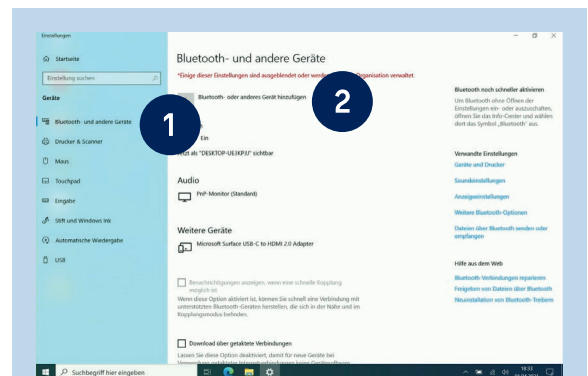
Einstellungen

Startseite

Einstellung suchen

Geräte

Bluetooth- und andere Geräte

Drucker & Scanner

Maus

Touchpad

Eingabe

Stift und Windows Ink

Automatische Wiedergabe

USB

1

2

Bluetooth- und andere Geräte

*Einige dieser Einstellungen sind ausgeblendet oder werden von Ihrer Organisation verwaltet.

Bluetooth- oder anderes Gerät hinzufügen

Ein

Jetzt als "DESKTOP-UE3KPJ" sichtbar

Audio

PnP-Monitor (Standard)

Weitere Geräte

Microsoft Surface USB-C to HDMI 2.0 Adapter

Benachrichtigungen anzeigen, wenn eine schnelle Kopplung möglich ist

Wenn diese Option aktiviert ist, können Sie schnell eine Verbindung mit unterstützten Bluetooth-Geräten herstellen, die sich in der Nähe und im Kopplungsmodus befinden.

Download über getaktete Verbindungen

Lassen Sie diese Option deaktiviert, damit für neue Geräte bei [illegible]

Bluetooth noch schneller aktivieren

Um Bluetooth ohne Öffnen der Einstellungen ein- oder auszuschalten, öffnen Sie das Info-Center und wählen dort das Symbol „Bluetooth" aus.

Verwandte Einstellungen

Geräte und Drucker

Soundeinstellungen

Anzeigeeinstellungen

Weitere Bluetooth-Optionen

Dateien über Bluetooth senden oder empfangen

Hilfe aus dem Web

Bluetooth-Verbindungen reparieren

Freigeben von Dateien über Bluetooth

Neuinstallation von Bluetooth-Treibern

Suchbegriff hier eingeben

18:51
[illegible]